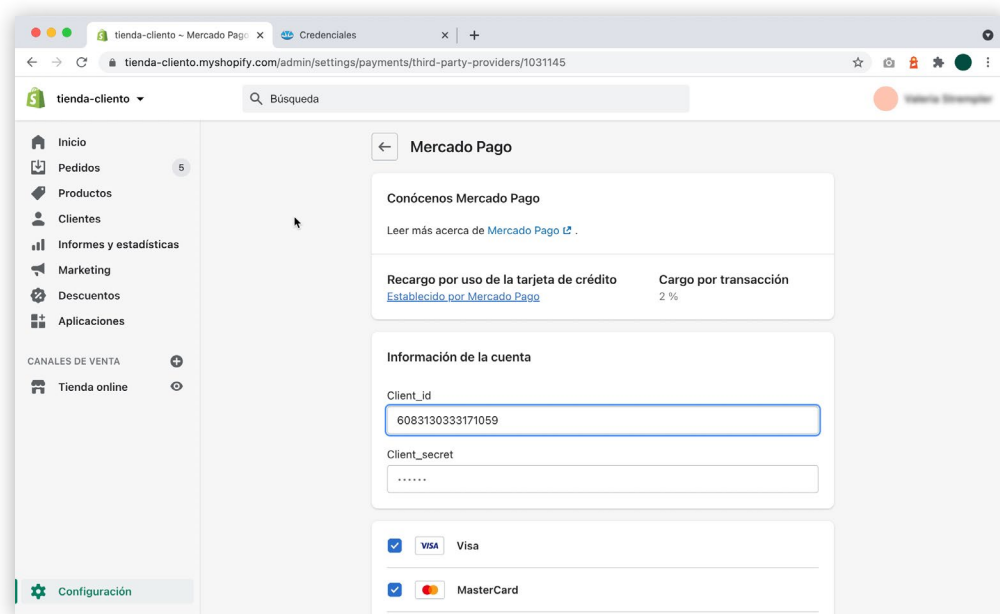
tienda-cliento ~ Mercado Pago ×
Credenciales ×
+

tienda-cliento.myshopify.com/admin/settings/payments/third-party-providers/1031145

tienda-cliento
Búsqueda
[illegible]

Inicio
Pedidos 5
Productos
Clientes
Informes y estadísticas
Marketing
Descuentos
Aplicaciones

CANALES DE VENTA
Tienda online

Configuración

Mercado Pago

Conócenos Mercado Pago

Leer más acerca de Mercado Pago .

Recargo por uso de la tarjeta de crédito
Establecido por Mercado Pago

Cargo por transacción
2 %

Información de la cuenta

Client_id
6083130333171059

Client_secret
••••••

VISA Visa

MasterCard